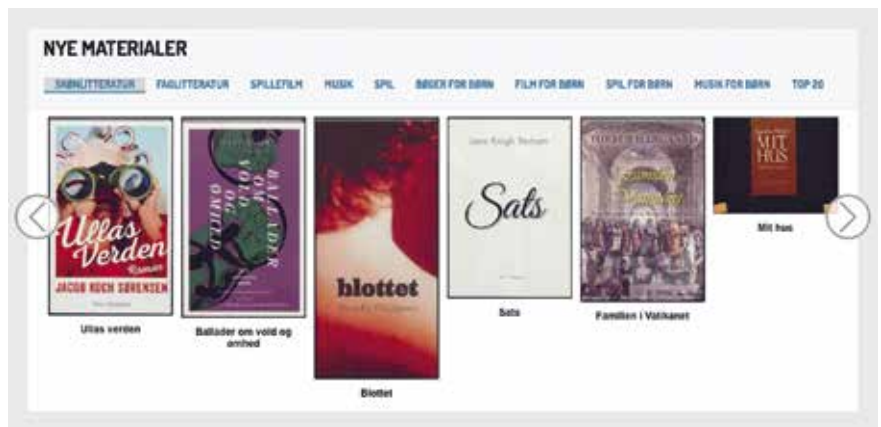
NYE MATERIALER

SKØNLITTERATUR FAGLITTERATUR SPILLEFILM MUSIK SPIL BØGER FOR BØRN FILM FOR BØRN SPIL FOR BØRN MUSIK FOR BØRN TOP 20

Ullas Verden
Roman
JACOB RUGH SØRENSEN

BALLADER OM VOLD OG OMHED

blottet

Jens Kragh Nielsen
Sats

MIT HUS

Ullas verden

Ballader om vold og omhed

Blottet

Sats

Familien i Vatikanet

Mit hus